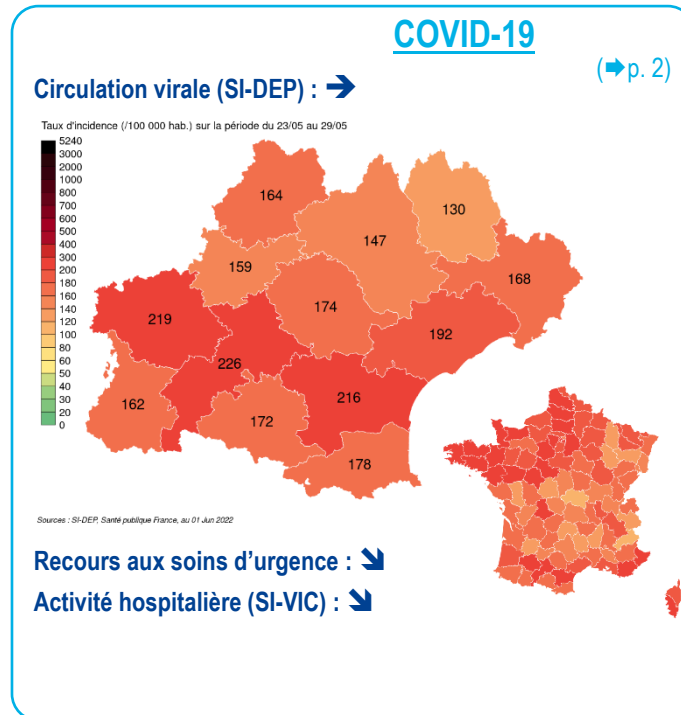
COVID-19

(➡p. 2)

Circulation virale (SI-DEP) : ➔

Taux d'incidence (/100 000 hab.) sur la période du 23/05 au 29/05

5240
3000
2000
1000
800
700
600
500
400
300
200
180
160
140
120
100
80
60
50
40
30
20
0

164
130
147
159
168
174
219
192
226
162
216
172
178

Sources : SI-DEP, Santé publique France, au 01 Jun 2022

Recours aux soins d'urgence : ➘

Activité hospitalière (SI-VIC) : ➘